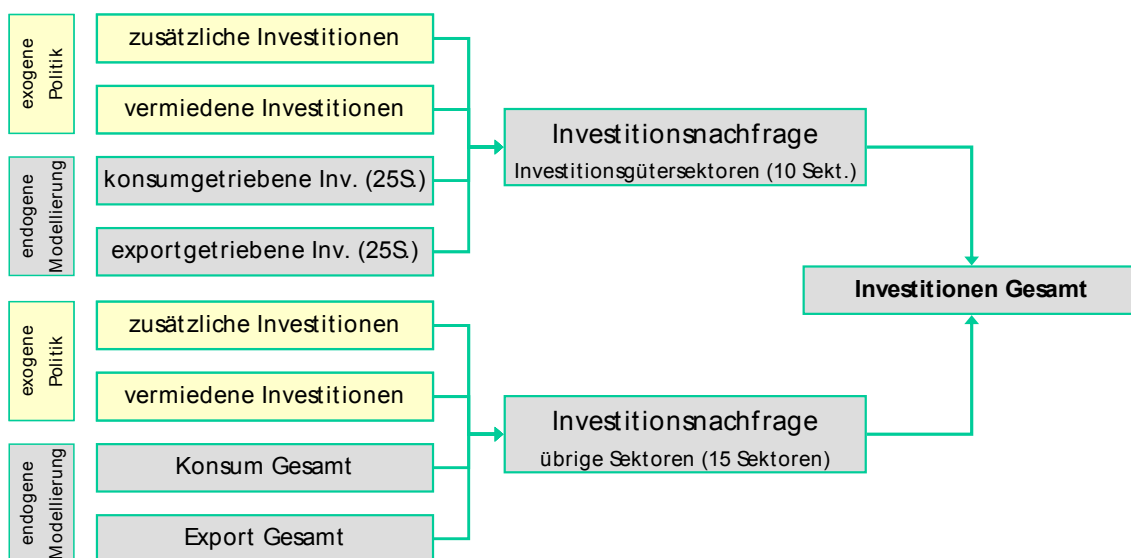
exogene Politik

zusätzliche Investitionen

vermiedene Investitionen

endogene Modellierung

konsumgetriebene Inv. (25S.)

exportgetriebene Inv. (25S.)

Investitionsnachfrage
Investitionsgütersektoren (10 Sekt.)

Investitionen Gesamt

exogene Politik

zusätzliche Investitionen

vermiedene Investitionen

endogene Modellierung

Konsum Gesamt

Export Gesamt

Investitionsnachfrage
übrige Sektoren (15 Sektoren)